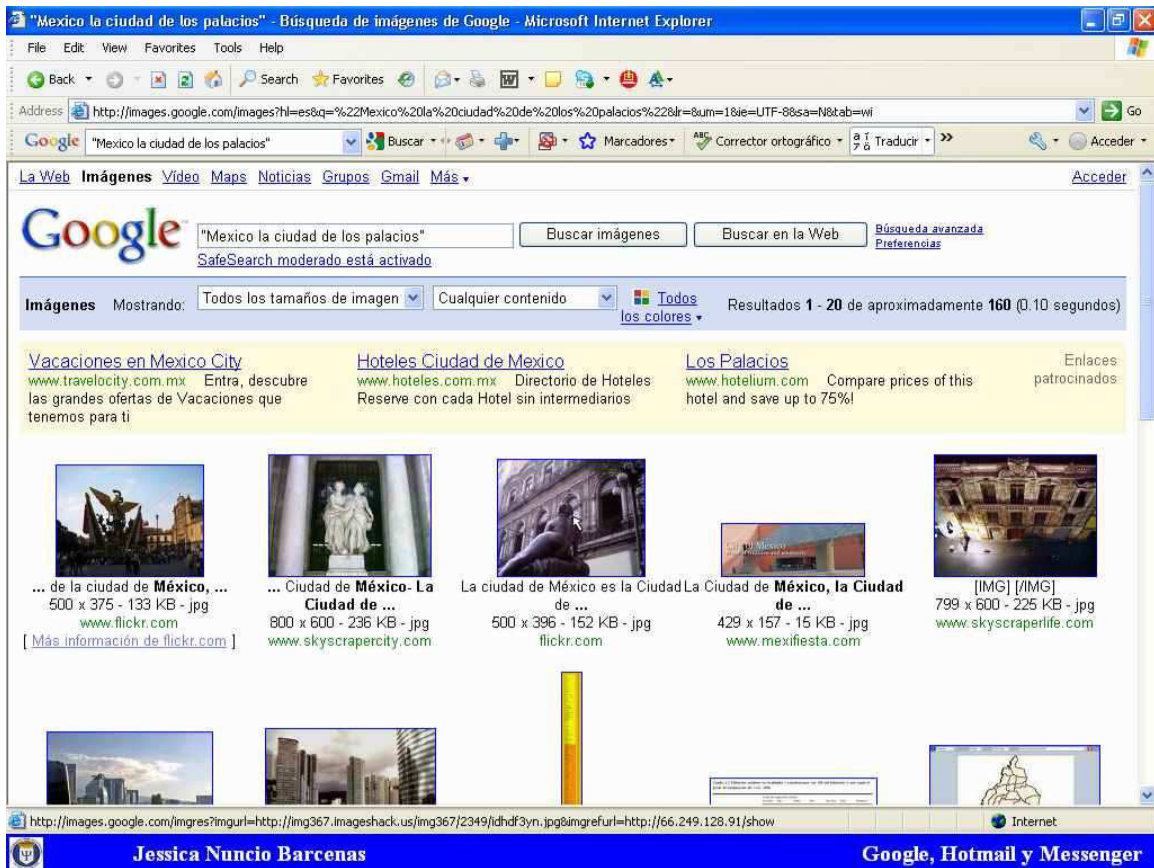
"Mexico la ciudad de los palacios" - Búsqueda de imágenes de Google - Microsoft Internet Explorer

File Edit View Favorites Tools Help

Back Search Favorites

Address http://images.google.com/images?hl=es&q=%22Mexico%20la%20ciudad%20de%20los%20palacios%22&lr=&um=1&ie=UTF-8&sa=N&tab=wi Go

Google "Mexico la ciudad de los palacios" Buscar Marcadores Corrector ortográfico Traducir Acceder

La Web Imágenes Vídeo Maps Noticias Grupos Gmail Más Acceder

Google "Mexico la ciudad de los palacios" Buscar imágenes Buscar en la Web Búsqueda avanzada Preferencias

SafeSearch moderado está activado

Imágenes Mostrando: Todos los tamaños de imagen Cualquier contenido Todos los colores Resultados 1 - 20 de aproximadamente 160 (0.10 segundos)

Vacaciones en Mexico City
www.travelocity.com.mx Entra, descubre las grandes ofertas de Vacaciones que tenemos para ti

Hoteles Ciudad de Mexico
www.hoteles.com.mx Directorio de Hoteles Reserve con cada Hotel sin intermediarios

Los Palacios
www.hotelium.com Compare prices of this hotel and save up to 75%!

Enlaces patrocinados

... de la ciudad de México, ...
500 x 375 - 133 KB - jpg
www.flickr.com
[ Más información de flickr.com ]

... Ciudad de México- La Ciudad de ...
800 x 600 - 236 KB - jpg
www.skyscrapercity.com

La ciudad de México es la Ciudad de ...
500 x 396 - 152 KB - jpg
flickr.com

La Ciudad de México, la Ciudad de ...
429 x 157 - 15 KB - jpg
www.mexifiesta.com

[IMG] [/IMG]
799 x 600 - 225 KB - jpg
www.skyscraperlife.com

http://images.google.com/imgres?imgurl=http://img367.imageshack.us/img367/2349/idhdf3yn.jpg&imgrefurl=http://66.249.128.91/show Internet

Jessica Nuncio Barcenas Google, Hotmail y Messenger